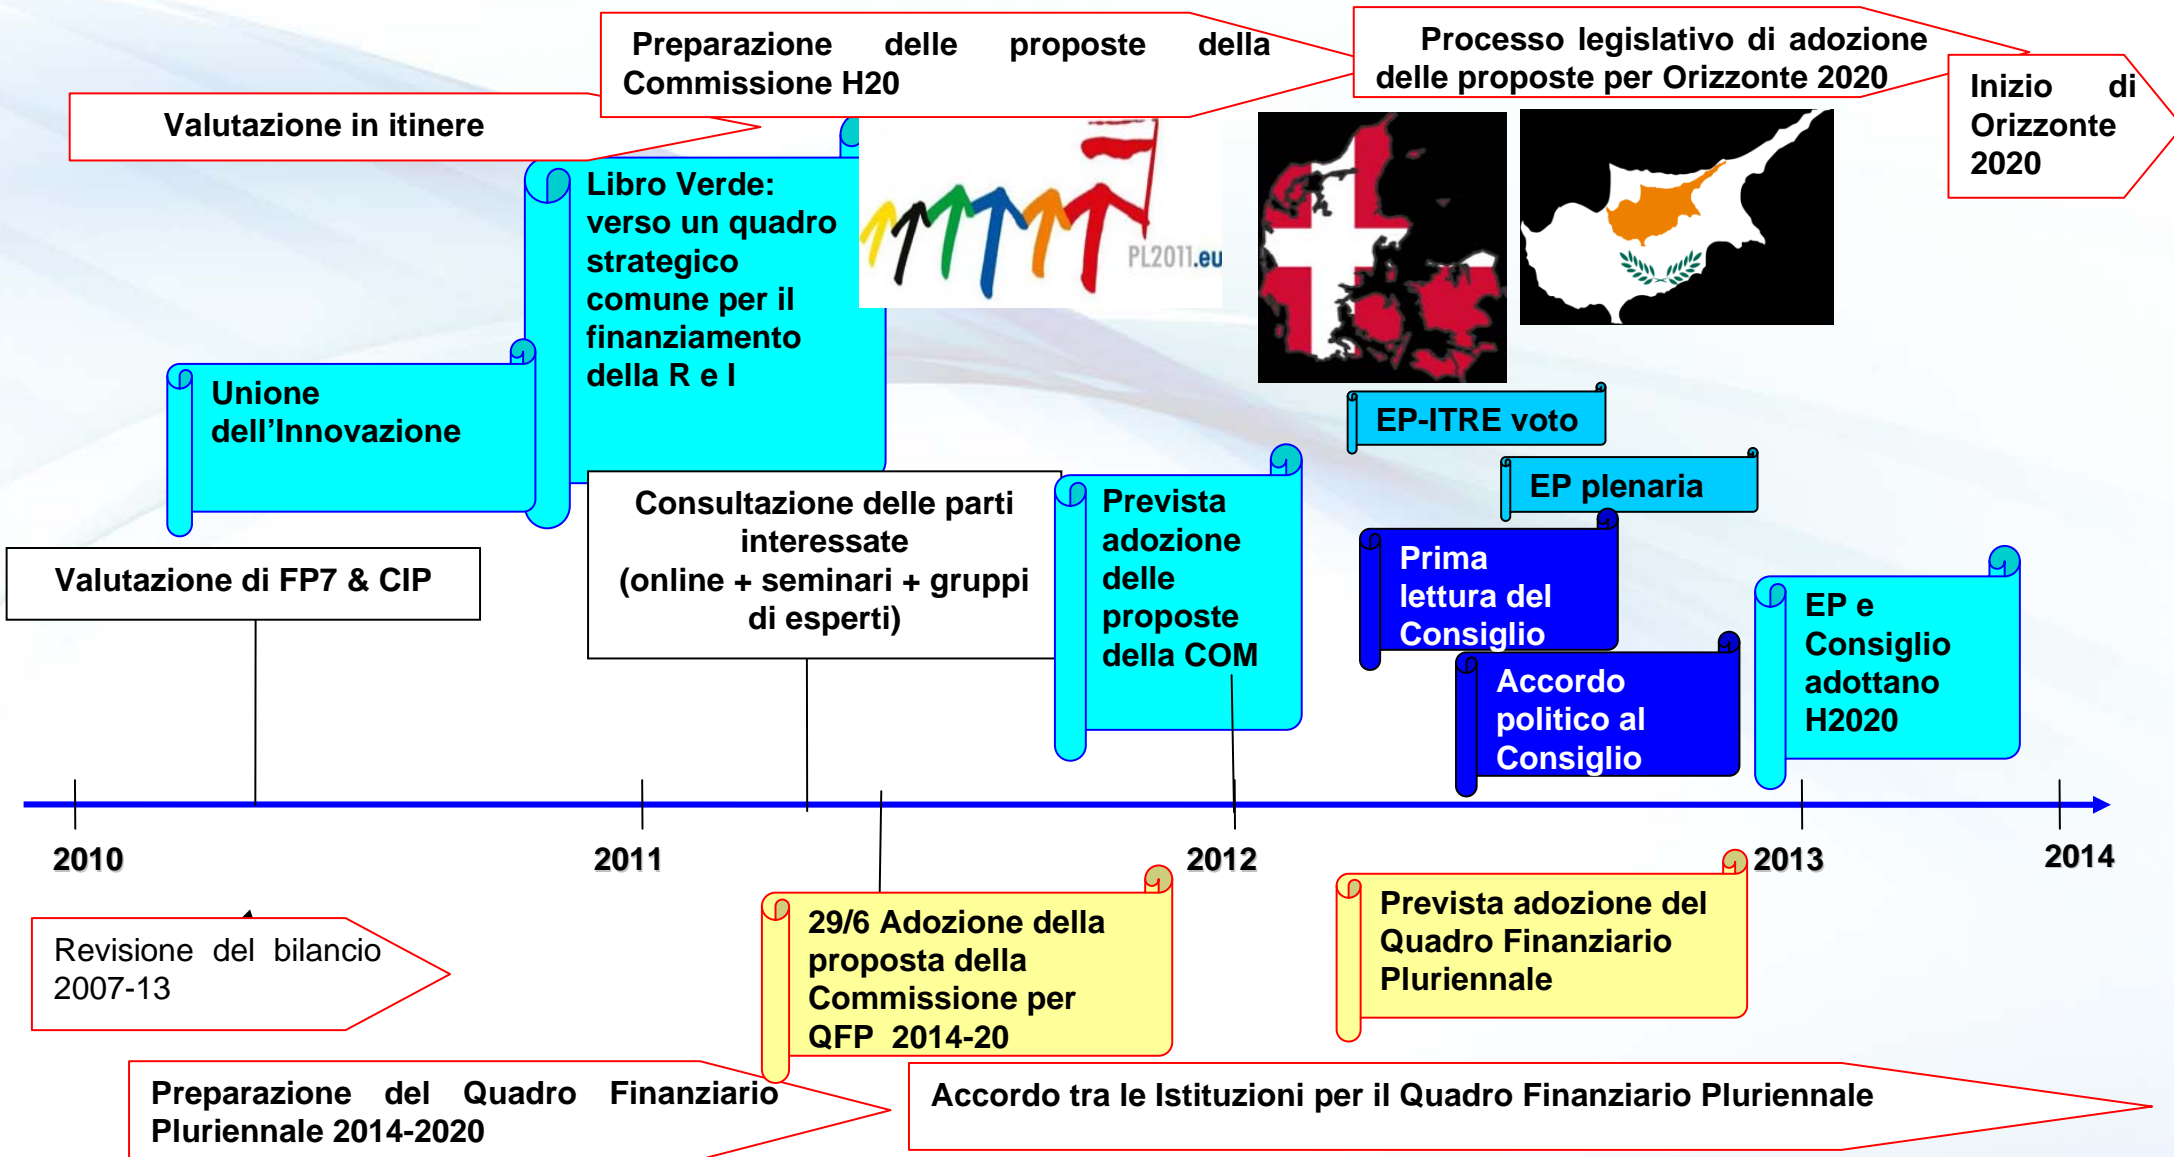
Preparazione delle proposte della Commissione H20

Processo legislativo di adozione delle proposte per Orizzonte 2020

Inizio di Orizzonte 2020

Valutazione in itinere

Libro Verde: verso un quadro strategico comune per il finanziamento della R e I

PL2011.eu

Unione dell'Innovazione

EP-ITRE voto

EP plenaria

Consultazione delle parti interessate (online + seminari + gruppi di esperti)

Prevista adozione delle proposte della COM

Prima lettura del Consiglio

Accordo politico al Consiglio

EP e Consiglio adottano H2020

Valutazione di FP7 & CIP

2010

2011

2012

2013

2014

Revisione del bilancio 2007-13

29/6 Adozione della proposta della Commissione per QFP 2014-20

Prevista adozione del Quadro Finanziario Pluriennale

Preparazione del Quadro Finanziario Pluriennale 2014-2020

Accordo tra le Istituzioni per il Quadro Finanziario Pluriennale